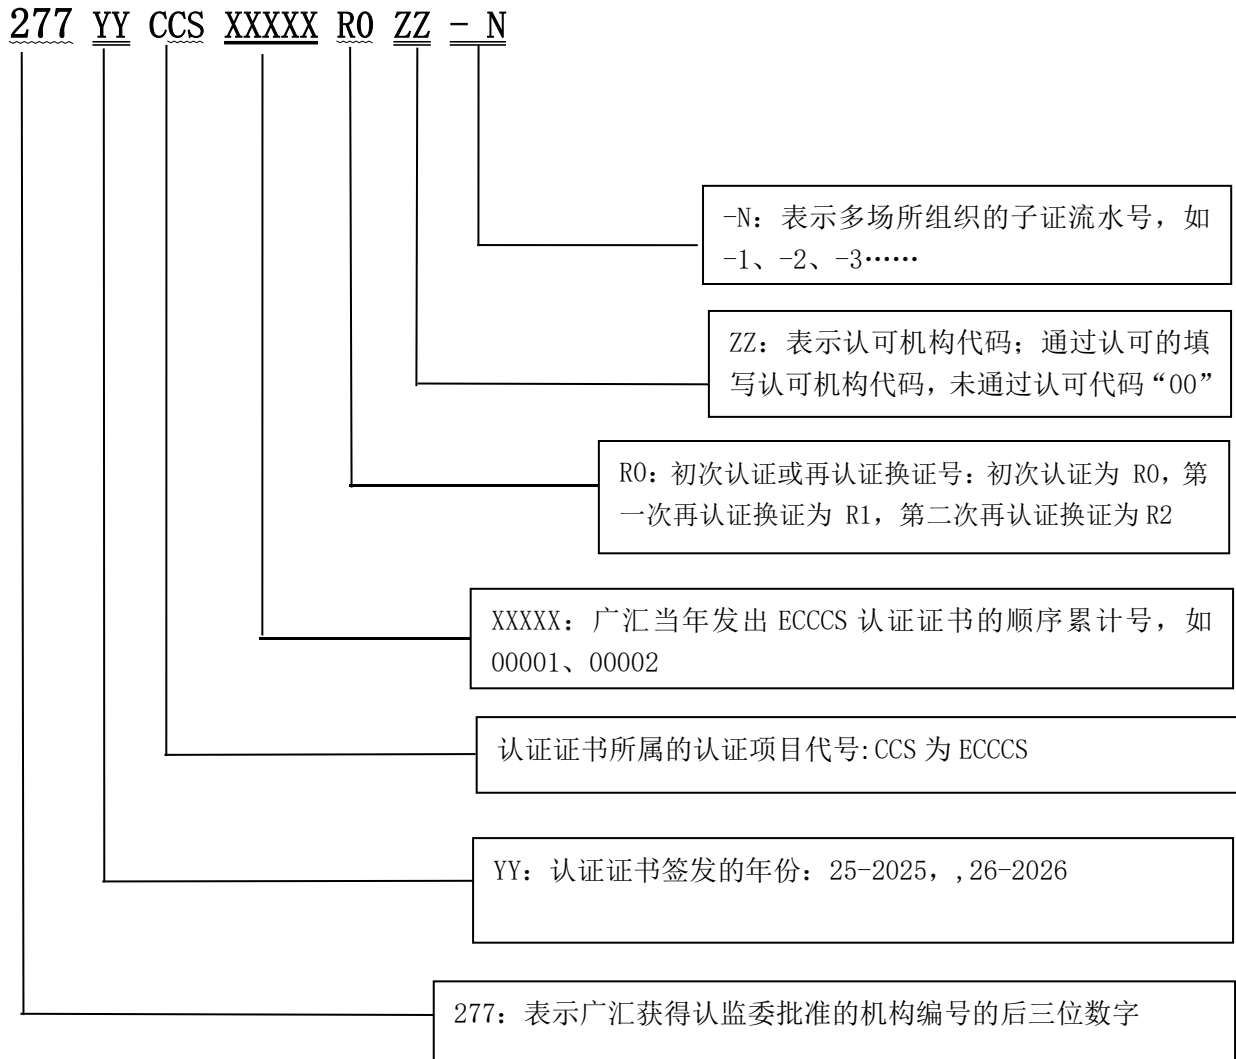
277 YY CCS XXXXX R0 ZZ - N

-N：表示多场所组织的子证流水号，如 -1、-2、-3……

ZZ：表示认可机构代码；通过认可的填写认可机构代码，未通过认可代码“00”

R0：初次认证或再认证换证号：初次认证为 R0，第一次再认证换证为 R1，第二次再认证换证为 R2

XXXXX：广汇当年发出 ECCCS 认证证书的顺序累计号，如 00001、00002

认证证书所属的认证项目代号:CCS 为 ECCCS

YY：认证证书签发的年份：25-2025，,26-2026

277：表示广汇获得认监委批准的机构编号的后三位数字